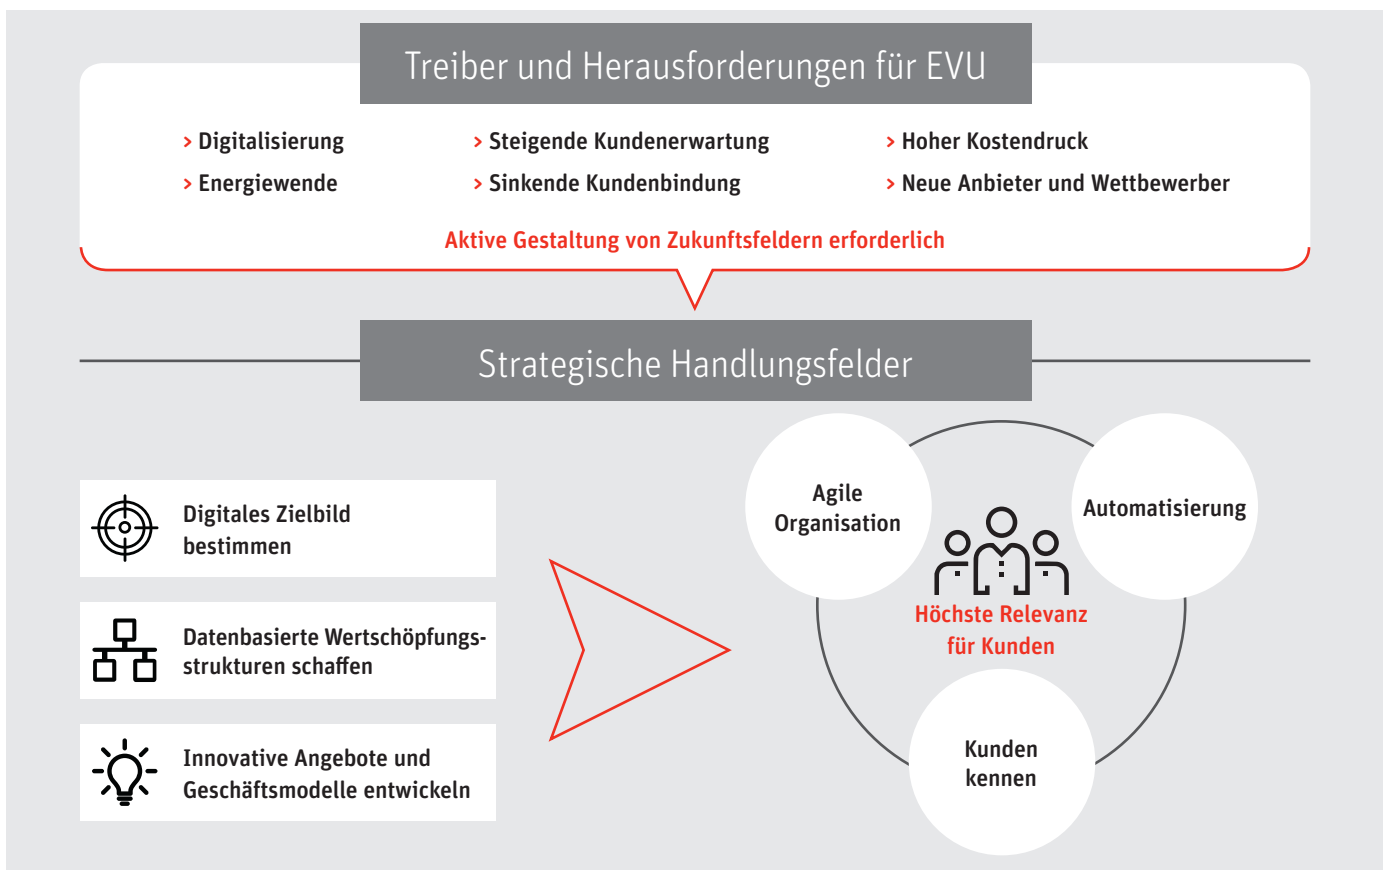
Treiber und Herausforderungen für EVU

> Digitalisierung
> Energiewende

> Steigende Kundenerwartung
> Sinkende Kundenbindung

> Hoher Kostendruck
> Neue Anbieter und Wettbewerber

Aktive Gestaltung von Zukunftsfeldern erforderlich

Strategische Handlungsfelder

Digitales Zielbild bestimmen

Datenbasierte Wertschöpfungsstrukturen schaffen

Innovative Angebote und Geschäftsmodelle entwickeln

Agile Organisation

Automatisierung

Höchste Relevanz für Kunden

Kunden kennen